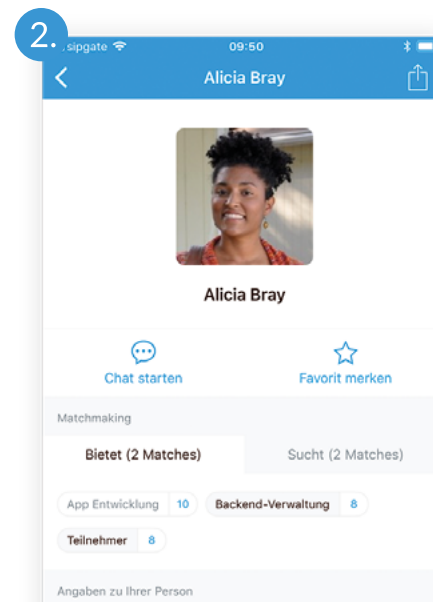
2.

sipgate 09:50

Alicia Bray

Alicia Bray

Chat starten

Favorit merken

Matchmaking

Bietet (2 Matches)

Sucht (2 Matches)

App Entwicklung 10

Backend-Verwaltung 8

Teilnehmer 8

Angaben zu Ihrer Person